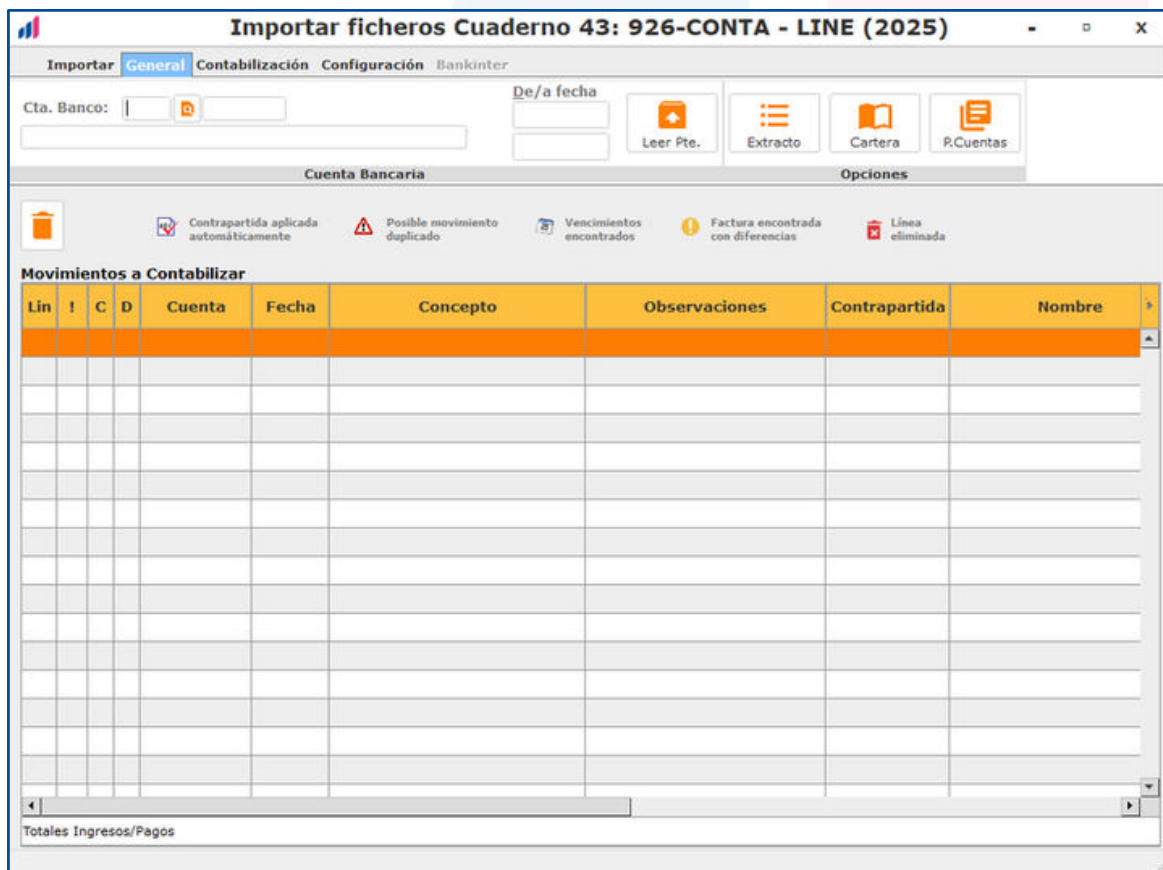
Importar ficheros Cuaderno 43: 926-CONTA - LINE (2025)

- ▫ X

Importar General Contabilización Configuración Bankinter

Cta. Banco:

De/a fecha

Leer Pte.

Extracto

Cartera

P.Cuentas

Cuenta Bancaria

Opciones

Contrapartida aplicada automáticamente

Posible movimiento duplicado

Vencimientos encontrados

Factura encontrada con diferencias

Línea eliminada

Movimientos a Contabilizar

| Lin | ! | C | D | Cuenta | Fecha | Concepto | Observaciones | Contrapartida | Nombre |
|---|---|---|---|---|---|---|---|---|---|
| | | | | | | | | | |

Totales Ingresos/Pagos